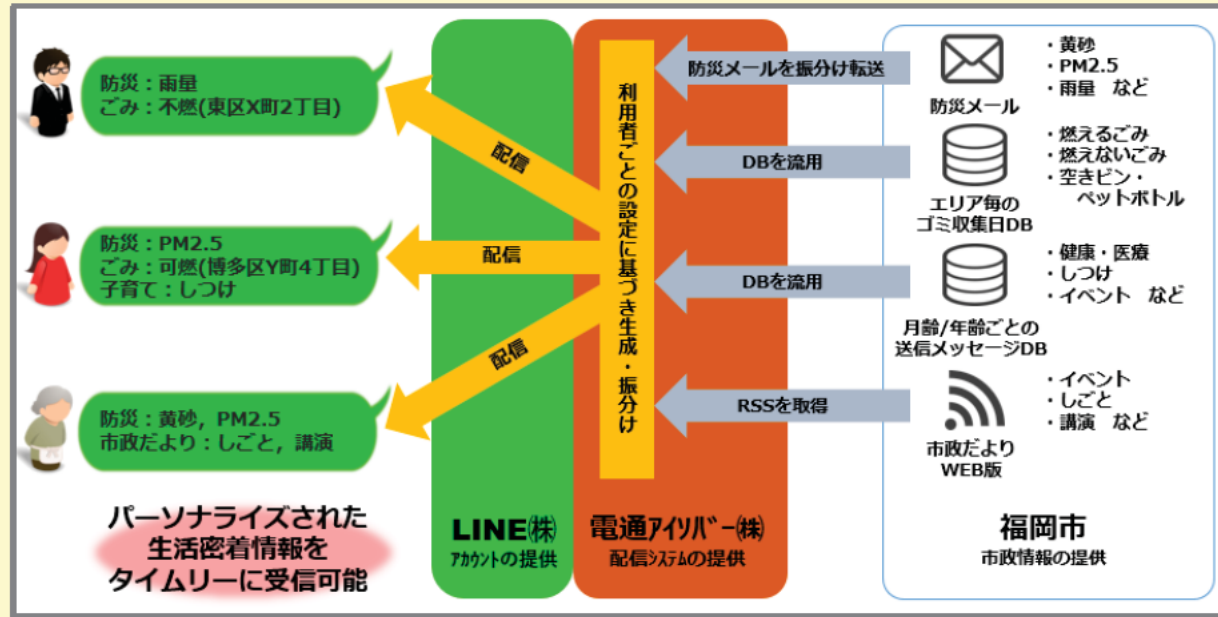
防災：雨量
ごみ：不燃(東区X町2丁目)

防災：PM2.5
ごみ：可燃(博多区Y町4丁目)
子育て：しつけ

防災：黄砂，PM2.5
市政だより：しごと，講演

配信

配信

配信

パーソナライズされた
生活密着情報を
タイムリーに受信可能

LINE㈱
アカウントの提供

利用者ごとの設定に基づき生成・振分け

電通アイソバー㈱
配信システムの提供

防災メールを振分け転送

DBを流用

DBを流用

RSSを取得

防災メール
・黄砂
・PM2.5
・雨量　など

エリア毎の
ゴミ収集日DB
・燃えるごみ
・燃えないごみ
・空きビン・
　ペットボトル

月齢/年齢ごとの
送信メッセージDB
・健康・医療
・しつけ
・イベント　など

市政だより
WEB版
・イベント
・しごと
・講演　など

福岡市
市政情報の提供